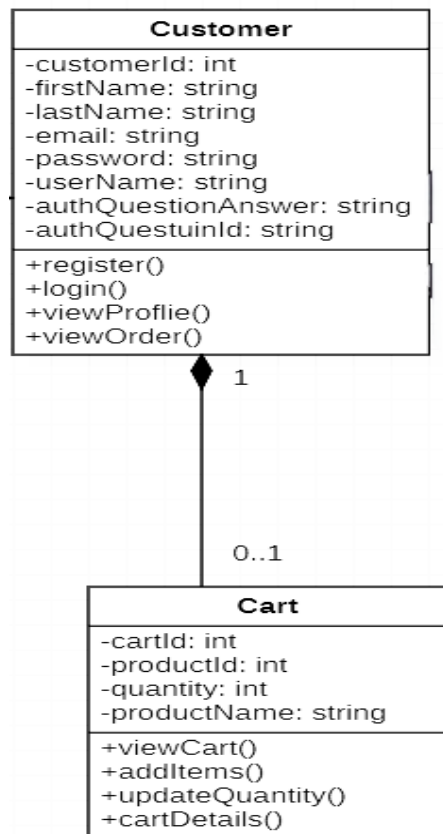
Customer

-customerId: int
-firstName: string
-lastName: string
-email: string
-password: string
-userName: string
-authQuestionAnswer: string
-authQuestuinId: string

+register()
+login()
+viewProflie()
+viewOrder()

1

0..1

Cart

-cartId: int
-productId: int
-quantity: int
-productName: string

+viewCart()
+addItems()
+updateQuantity()
+cartDetails()